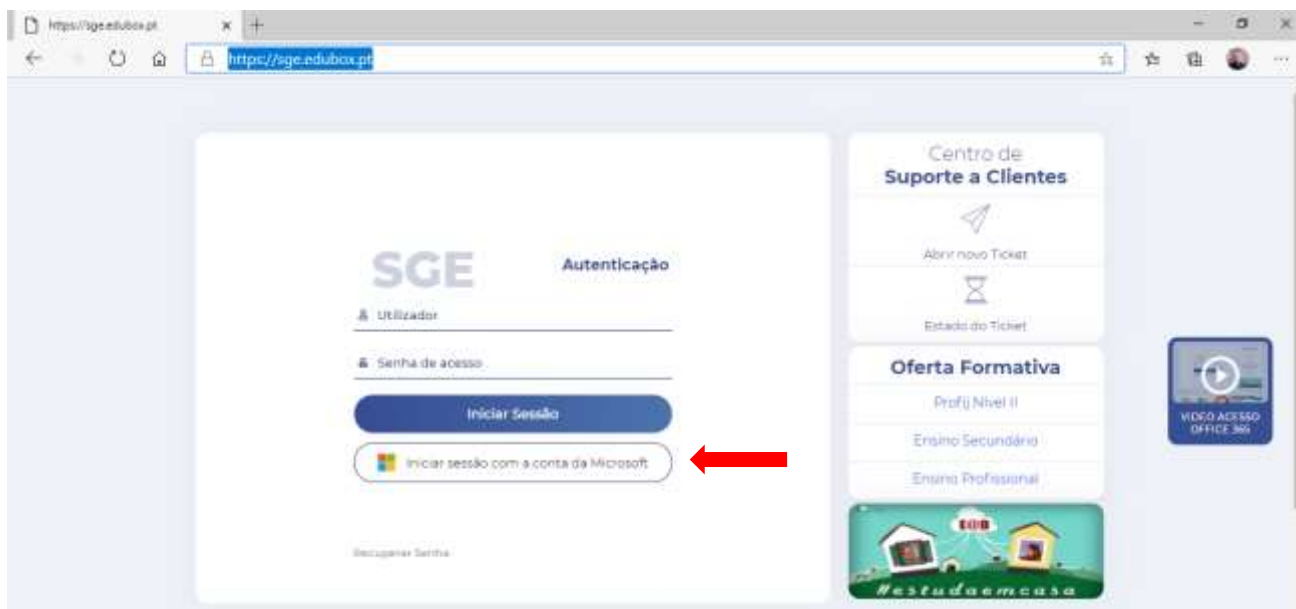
https://sge.edubox.pt

https://sge.edubox.pt

SGE

Autenticação

Utilizador

Senha de acesso

Iniciar Sessão

Iniciar sessão com a conta da Microsoft

Recuperar Senha

Centro de
Suporte a Clientes

Abrir novo Ticket

Estado do Ticket

Oferta Formativa

Profij Nível II

Ensino Secundário

Ensino Profissional

EDB

#estudaemcasa

VIDEO ACESSO
OFFICE 365